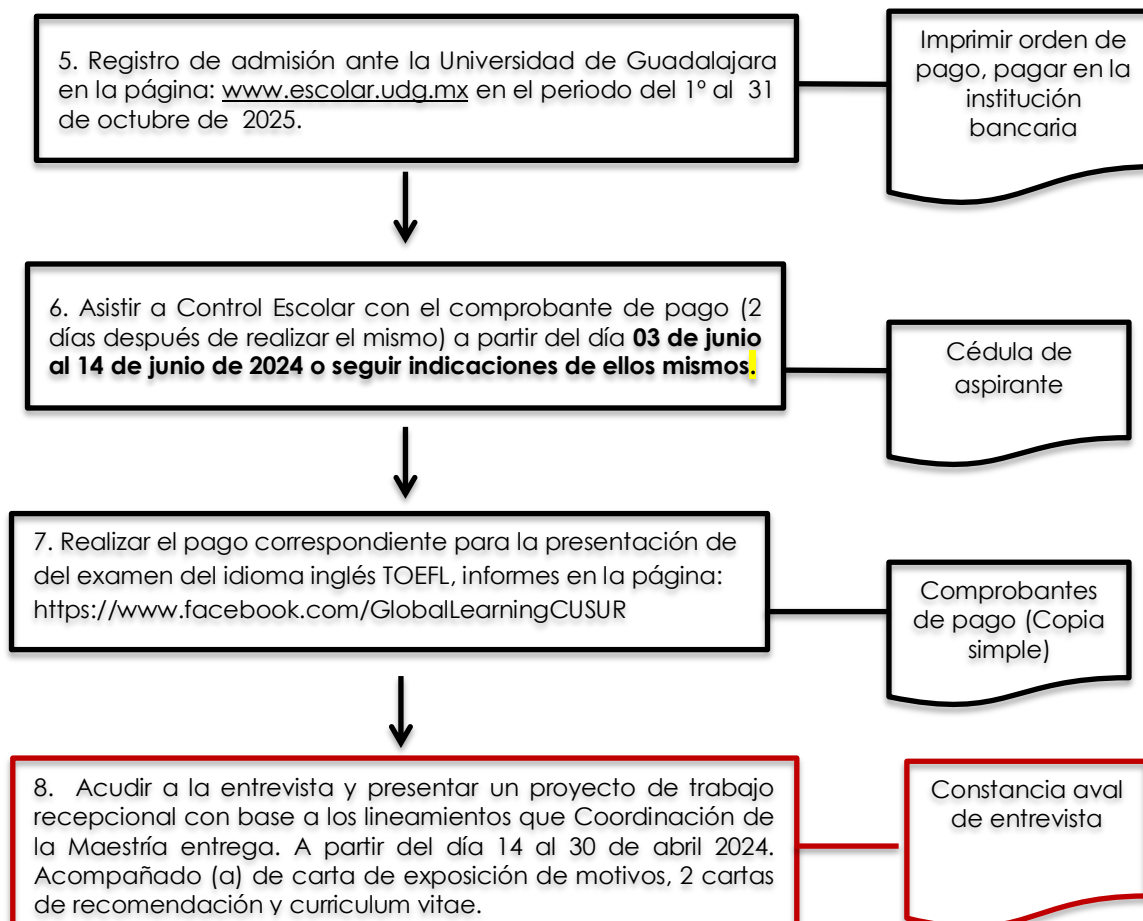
5. Registro de admisión ante la Universidad de Guadalajara en la página: www.escolar.udg.mx en el periodo del 1° al 31 de octubre de 2025.

Imprimir orden de pago, pagar en la institución bancaria

6. Asistir a Control Escolar con el comprobante de pago (2 días después de realizar el mismo) a partir del día **03 de junio al 14 de junio de 2024 o seguir indicaciones de ellos mismos.**

Cédula de aspirante

7. Realizar el pago correspondiente para la presentación de del examen del idioma inglés TOEFL, informes en la página: https://www.facebook.com/GlobalLearningCUSUR

Comprobantes de pago (Copia simple)

8. Acudir a la entrevista y presentar un proyecto de trabajo recepcional con base a los lineamientos que Coordinación de la Maestría entrega. A partir del día 14 al 30 de abril 2024. Acompañado (a) de carta de exposición de motivos, 2 cartas de recomendación y curriculum vitae.

Constancia aval de entrevista